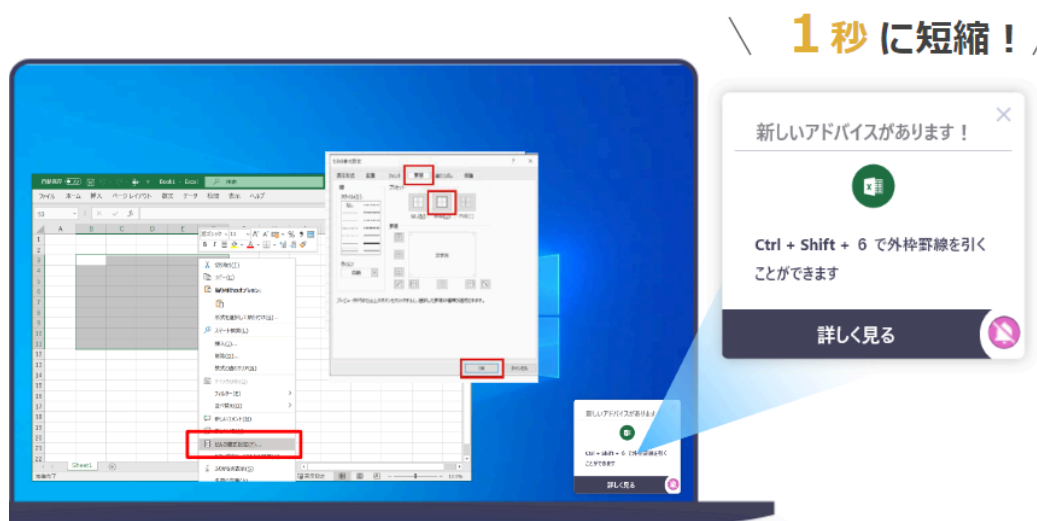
＼ 1秒に短縮！／

新しいアドバイスがあります！

Ctrl + Shift + 6 で外枠罫線を引くことができます

詳しく見る

Book1 - Excel

ファイル ホーム 挿入 ページレイアウト 数式 データ 校閲 表示 ヘルプ

切り取り(T)
コピー(C)
貼り付けのオプション:
形式を選択して貼り付け(S)...
スマート検索(L)
挿入(I)...
削除(D)...
数式と値のクリア(N)
フィルター(E)
並べ替え(O)
新しいコメント(M)
セルの書式設定(F)...

セルの書式設定
表示形式 配置 フォント 罫線 塗りつぶし 保護

OK キャンセル

Sheet1

新しいアドバイスがあります
Ctrl + Shift + 6 で外枠罫線を引くことができます
詳しく見る